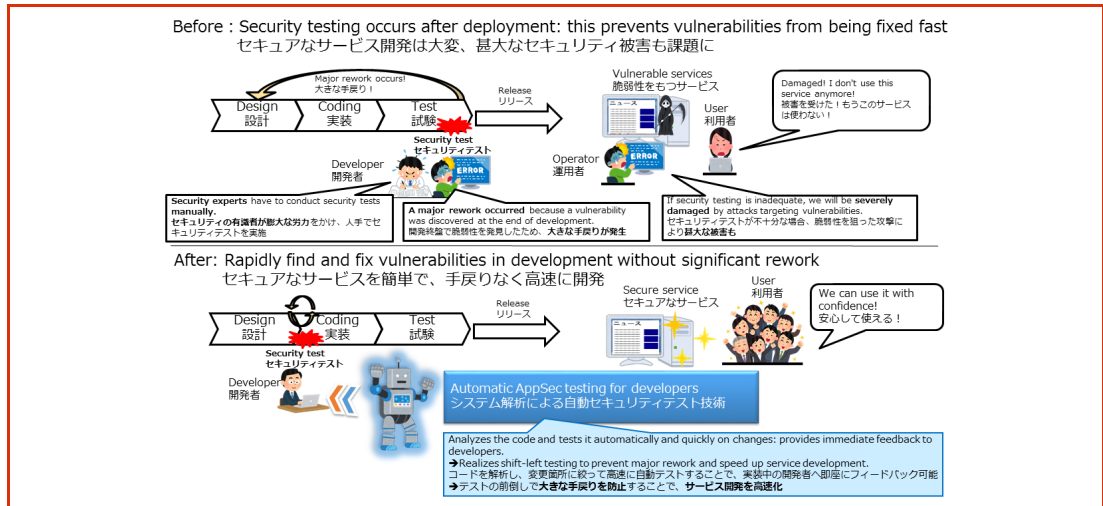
Before : Security testing occurs after deployment: this prevents vulnerabilities from being fixed fast
セキュアなサービス開発は大変、甚大なセキュリティ被害も課題に

Major rework occurs!
大きな手戻り！

Design
設計

Coding
実装

Test
試験

Release
リリース

Vulnerable services
脆弱性をもつサービス

ニュース

User
利用者

Damaged! I don't use this service anymore!
被害を受けた！もうこのサービスは使わない！

Security test
セキュリティテスト

Developer
開発者

ERROR

Operator
運用者

ERROR

Security experts have to conduct security tests manually.
セキュリティの有識者が膨大な労力をかけ、人手でセキュリティテストを実施

A major rework occurred because a vulnerability was discovered at the end of development.
開発終盤で脆弱性を発見したため、大きな手戻りが発生

If security testing is inadequate, we will be severely damaged by attacks targeting vulnerabilities.
セキュリティテストが不十分な場合、脆弱性を狙った攻撃により甚大な被害も

After: Rapidly find and fix vulnerabilities in development without significant rework
セキュアなサービスを簡単で、手戻りなく高速に開発

Design
設計

Coding
実装

Test
試験

Release
リリース

Secure service
セキュアなサービス

ニュース

User
利用者

We can use it with confidence!
安心して使える！

Security test
セキュリティテスト

Developer
開発者

Automatic AppSec testing for developers
システム解析による自動セキュリティテスト技術

Analyzes the code and tests it automatically and quickly on changes: provides immediate feedback to developers.
➔Realizes shift-left testing to prevent major rework and speed up service development.
コードを解析し、変更箇所に絞って高速に自動テストすることで、実装中の開発者へ即座にフィードバック可能
➔テストの前倒しで大きな手戻りを防止することで、サービス開発を高速化